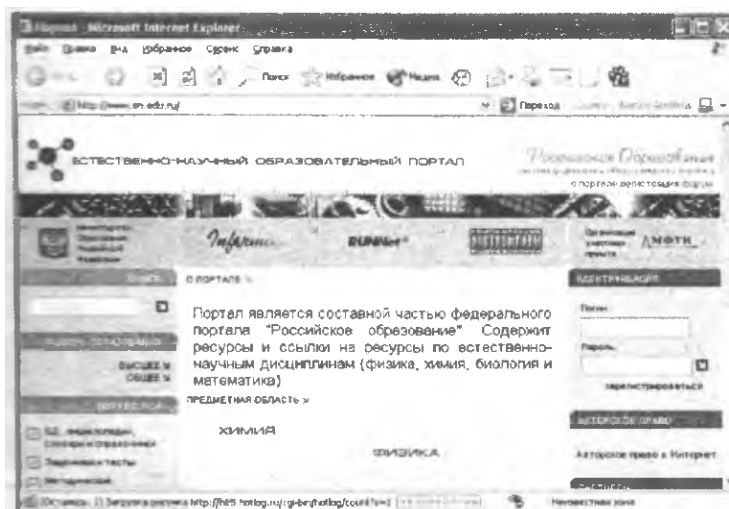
Портал - Microsoft Internet Explorer

Файл Правка Вид Избранное Сервис Справка

Поиск Избранное Медиа

http://www.en.edu.ru/

Переход

ЕСТЕСТВЕННО-НАУЧНЫЙ ОБРАЗОВАТЕЛЬНЫЙ ПОРТАЛ

Российское Образование

о портале регистрация форум

Informika

RUNNet

АМФТИ

ПОИСК

О ПОРТАЛЕ »

ИДЕНТИФИКАЦИЯ

Логин

Пароль

зарегистрироваться

УРОВЕНЬ ОБРАЗОВАНИЯ

ВЫСШЕЕ »

ОБЩЕЕ »

РЕСУРСЫ

БД, энциклопедии, словари и справочники

Задачники и тесты

Методический

Портал является составной частью федерального портала "Российское образование" Содержит ресурсы и ссылки на ресурсы по естественно-научным дисциплинам (физика, химия, биология и математика)

ПРЕДМЕТНАЯ ОБЛАСТЬ »

ХИМИЯ

ФИЗИКА

АВТОРСКОЕ ПРАВО

Авторское право в Интернет

Осталось: 1) Загрузка рисунка http://hit5.hotlog.ru/cgi-bin/hotlog/count?s=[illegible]

Неизвестная зона